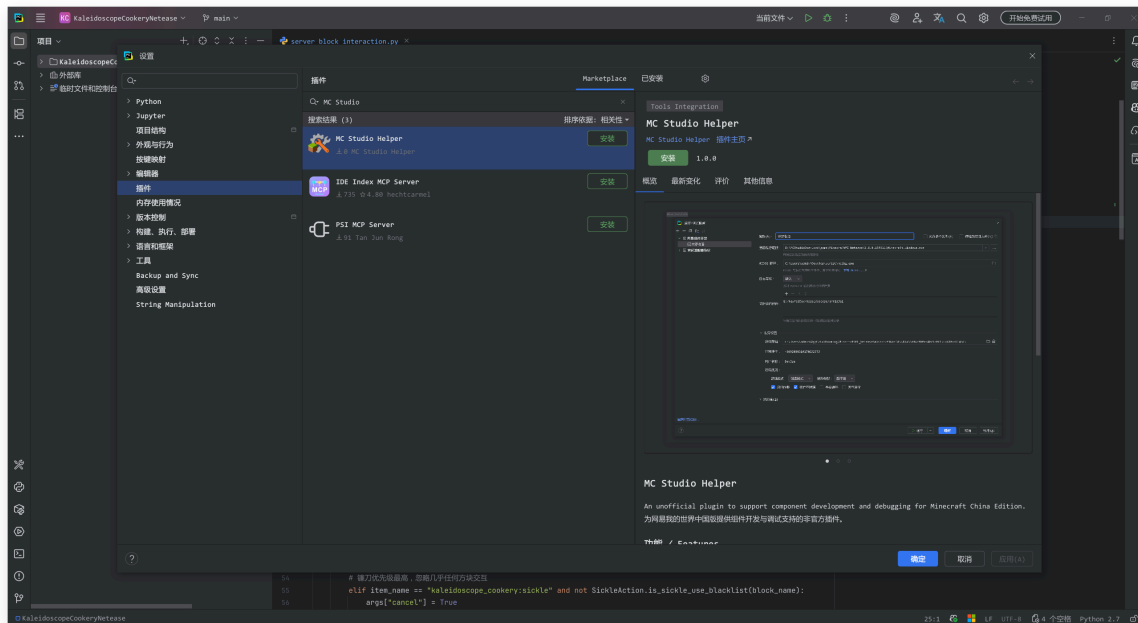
KC KaleidoscopeCookeryNetease main 当前文件 开始免费试用

项目 server_block_interaction.py

KaleidoscopeCo
外部库
临时文件和控制台

设置

Python
Jupyter
项目结构
外观与行为
按键映射
编辑器
插件
内存使用情况
版本控制
构建、执行、部署
语言和框架
工具
Backup and Sync
高级设置
String Manipulation

插件 Marketplace 已安装

MC Studio
搜索结果 (3) 排序依据: 相关性

MC Studio Helper
0 MC Studio Helper
安装

IDE Index MCP Server
735 4.80 hechtcarmel
安装

PSI MCP Server
91 Tan Jun Rong
安装

Tools Integration
MC Studio Helper
MC Studio Helper 插件主页↗
安装 1.0.0
概览 最新变化 评价 其他信息

MC Studio Helper

An unofficial plugin to support component development and debugging for Minecraft China Edition.
为网易我的世界中国版提供组件开发与调试支持的非官方插件。

功能 / Features

确定 取消 应用(A)

54 # 镰刀优先级最高，忽略几乎任何方块交互
55 elif item_name == "kaleidoscope_cookery:sickle" and not SickleAction.is_sickle_use_blacklist(block_name):
56 args["cancel"] = True

KaleidoscopeCookeryNetease 25:1 LF UTF-8 4 个空格 Python 2.7